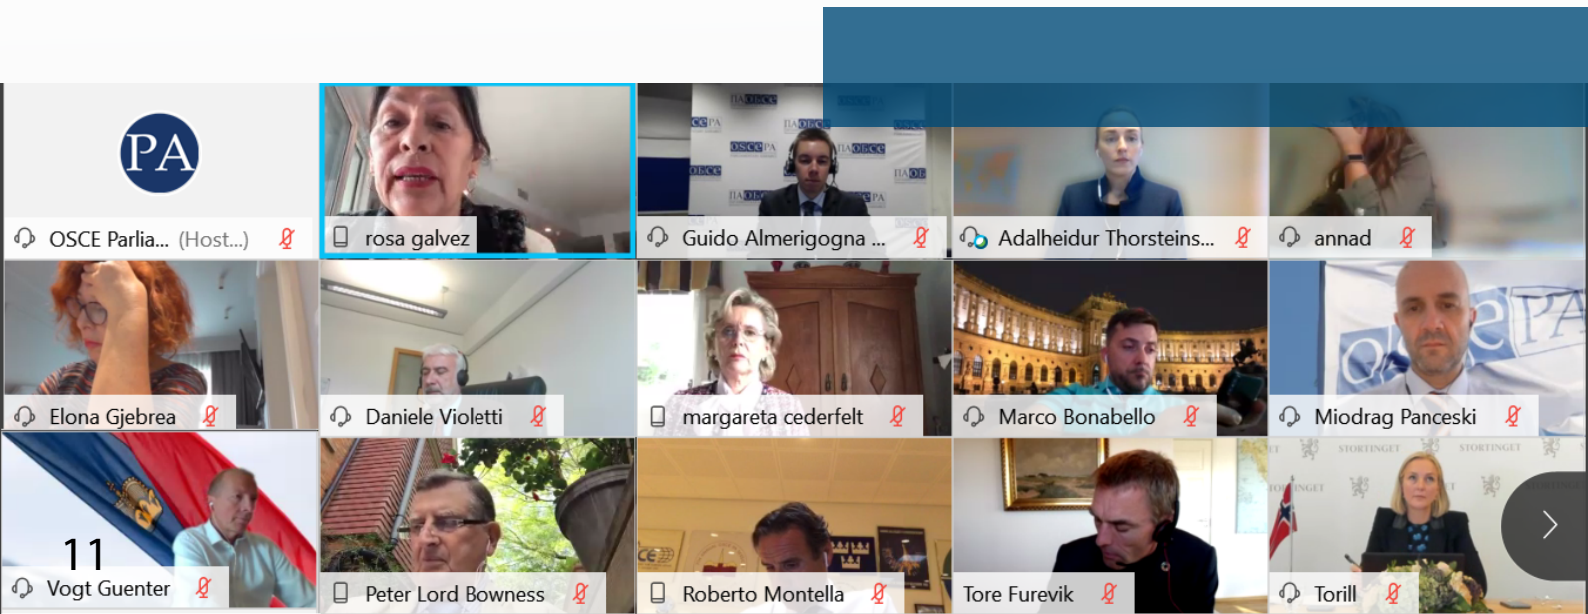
PA

OSCE Parlia... (Host...)

rosa galvez

Guido Almerigogna ...

Adalheidur Thorsteins...

annad

Elona Gjebrea

Daniele Violetti

margareta cederfelt

Marco Bonabello

Miodrag Panceski

11

Vogt Guenter

Peter Lord Bowness

Roberto Montella

Tore Furevik

Torill